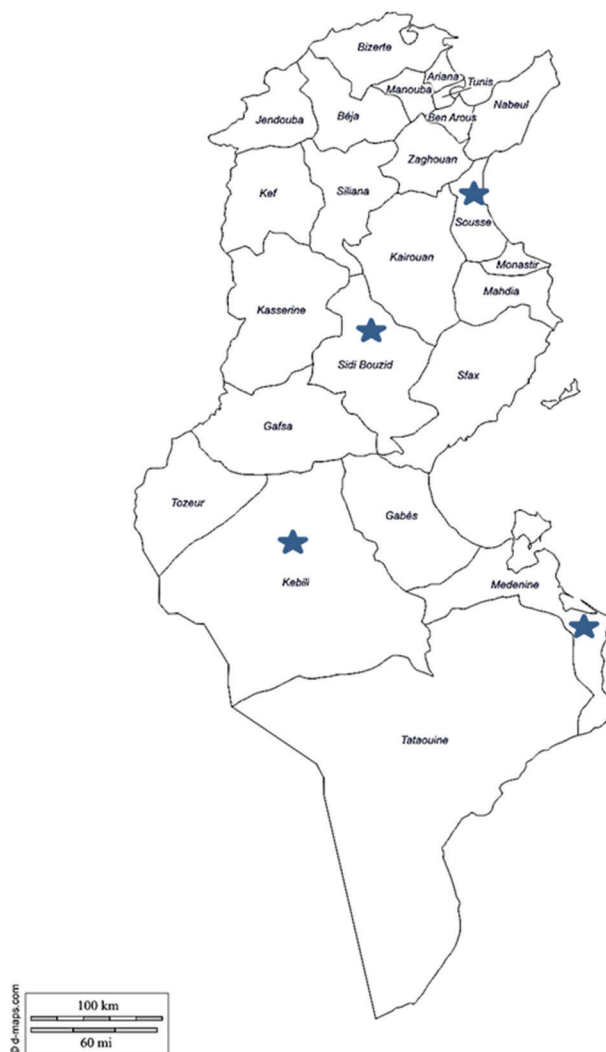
Bizerte
Ariana
Tunis
Manouba
Jendouba
Béja
Ben Arous
Nabeul
Zaghouan
Kef
Siliana
Sousse
Kairouan
Monastir
Mahdia
Kasserine
Sidi Bouzid
Sfax
Gafsa
Tozeur
Gabès
Kebili
Medenine
Tataouine
© d-maps.com
100 km
60 mi